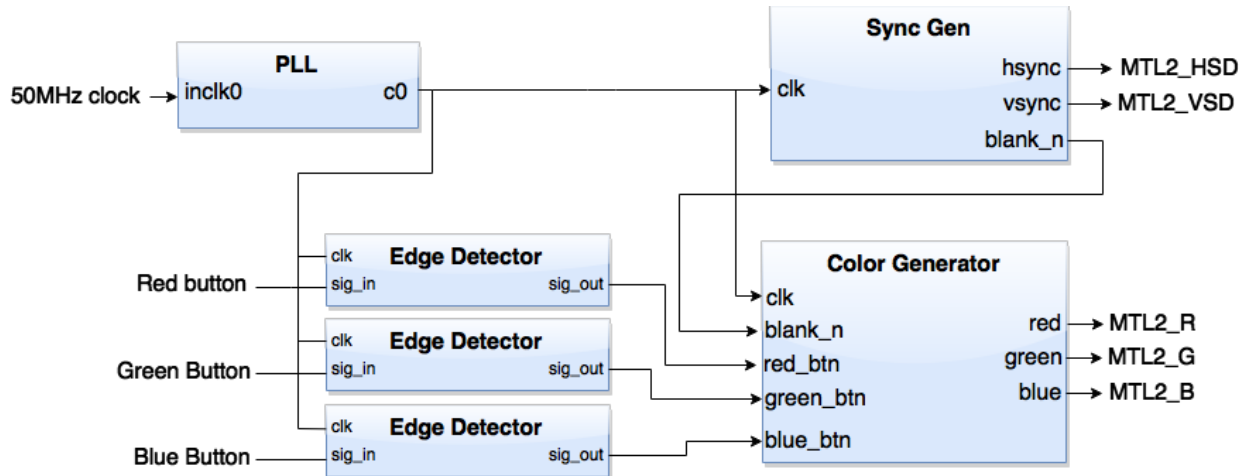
PLL
50MHz clock inclk0 c0

Sync Gen
clk
hsync MTL2_HSD
vsync MTL2_VSD
blank_n

clk Edge Detector
Red button sig_in sig_out

clk Edge Detector
Green Button sig_in sig_out

clk Edge Detector
Blue Button sig_in sig_out

Color Generator
clk
blank_n
red_btn
green_btn
blue_btn
red MTL2_R
green MTL2_G
blue MTL2_B